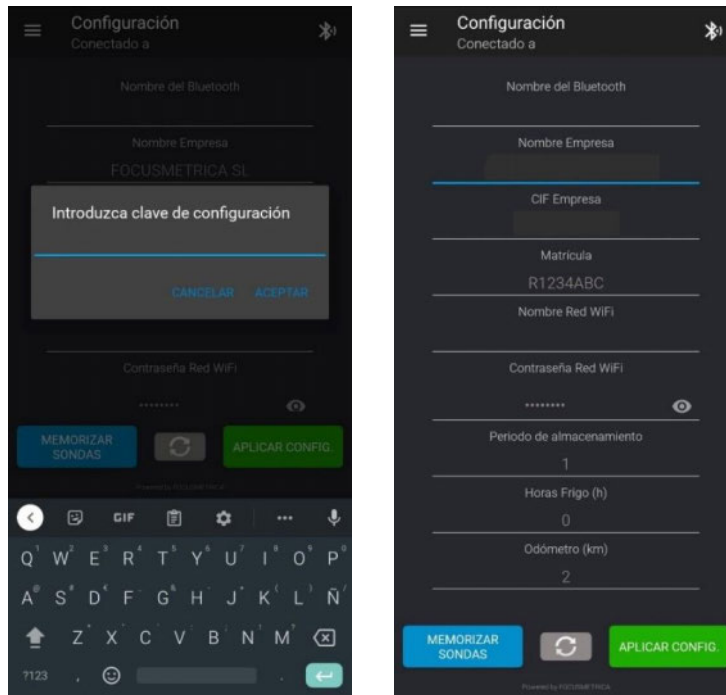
Configuración
Conectado a

Nombre del Bluetooth

Nombre Empresa
FOCUSMETRICA SL

Introduzca clave de configuración

CANCELAR ACEPTAR

Contraseña Red WiFi
••••••••

MEMORIZAR SONDAS
APLICAR CONFIG.

Powered by FOCUSMETRICA

GIF

Q W E R T Y U I O P
A S D F G H J K L Ñ
Z X C V B N M
?123 , .

Configuración
Conectado a

Nombre del Bluetooth

Nombre Empresa

CIF Empresa

Matrícula
R1234ABC

Nombre Red WiFi

Contraseña Red WiFi
••••••••

Periodo de almacenamiento
1

Horas Frigo (h)
0

Odómetro (km)
2

MEMORIZAR SONDAS
APLICAR CONFIG.

Powered by FOCUSMETRICA